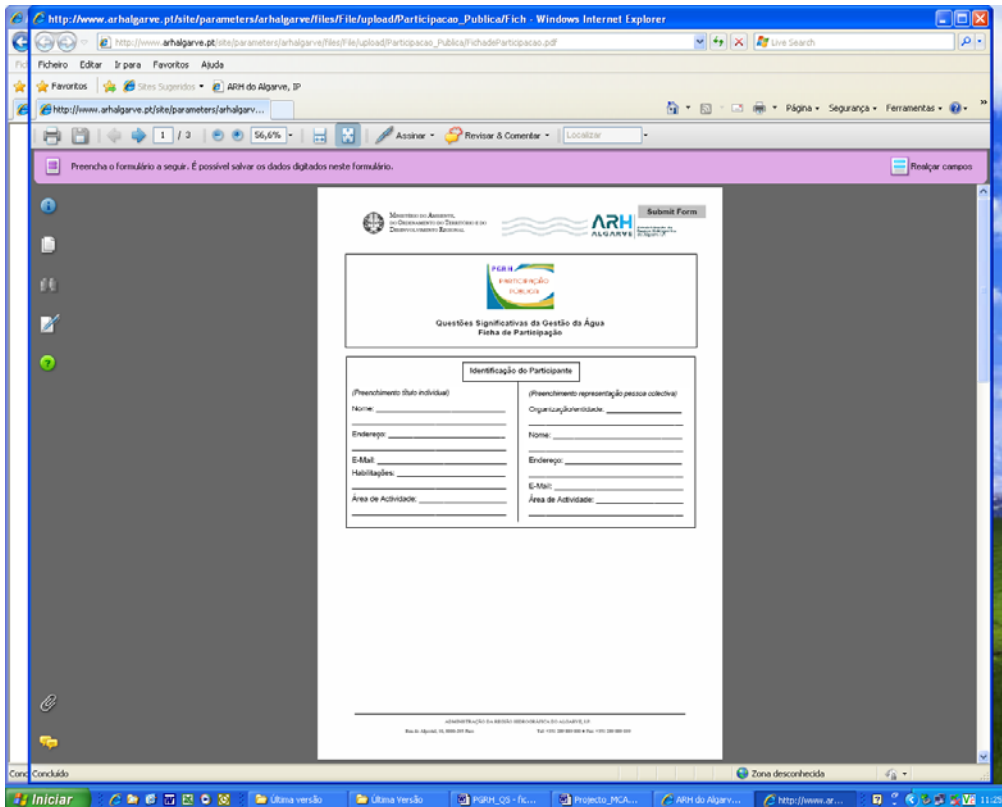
http://www.arhalgarve.pt/site/parameters/arhalgarve/files/File/upload/Participacao_Publica/Fich - Windows Internet Explorer

http://www.arhalgarve.pt/site/parameters/arhalgarve/files/File/upload/Participacao_Publica/FichadeParticipacao.pdf

Live Search

Ficheiro Editar Ir para Favoritos Ajuda

Favoritos Sites Sugeridos ARH do Algarve, IP

http://www.arhalgarve.pt/site/parameters/arhalgarv...

Página Segurança Ferramentas

1 / 3 56,6% Assinar Revisar & Comentar Localizar

Preencha o formulário a seguir. É possível salvar os dados digitados neste formulário.

Realçar campos

Ministério do Ambiente, do Ordenamento do Território e do Desenvolvimento Regional

ARH ALGARVE

Submit Form

PGRH Participação Pública

Questões Significativas da Gestão da Água
Ficha de Participação

Identificação do Participante

(Preenchimento título individual)

Nome:

Endereço:

E-Mail:

Habilitações:

Área de Actividade:

(Preenchimento representação pessoa colectiva)

Organização/entidade:

Nome:

Endereço:

E-Mail:

Área de Actividade:

ADMINISTRAÇÃO DA REGIÃO HIDROGRÁFICA DO ALGARVE, I.P.

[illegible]

Concluído

Zona desconhecida

Iniciar

Última versão

Última Versão

PGRH_QS - fic...

Projecto_MCA...

ARH do Algarv...

http://www.ar...